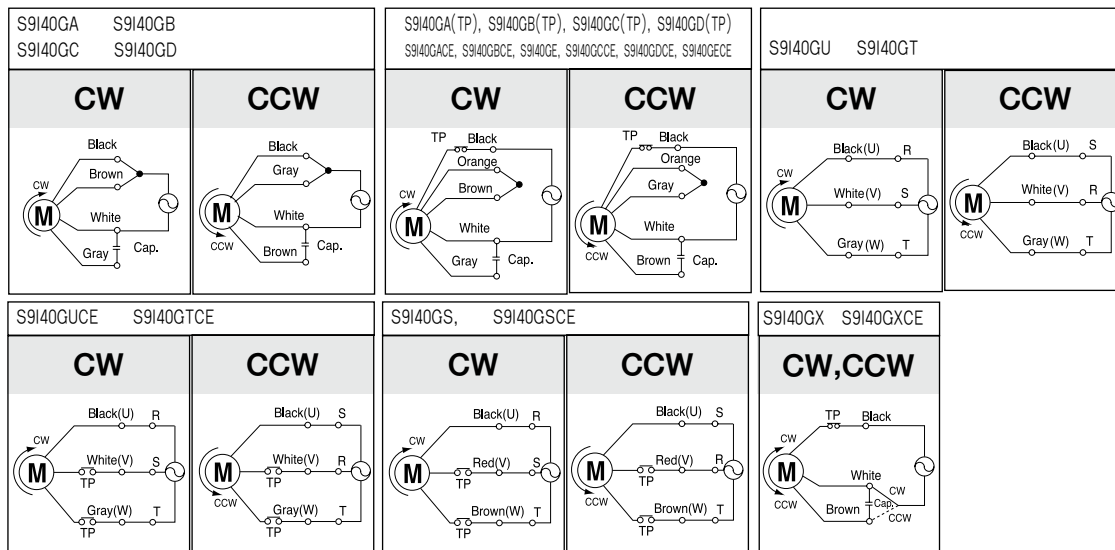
S9I40GA S9I40GB
S9I40GC S9I40GD

CW

Black
Brown
CW
M
White
Gray
Cap.

CCW

Black
Gray
M
White
CCW
Brown
Cap.

S9I40GA(TP), S9I40GB(TP), S9I40GC(TP), S9I40GD(TP)
S9I40GACE, S9I40GBCE, S9I40GE, S9I40GCCE, S9I40GDCE, S9I40GECE

CW

TP
Black
Orange
Brown
CW
M
White
Gray
Cap.

CCW

TP
Black
Orange
Gray
M
White
CCW
Brown
Cap.

S9I40GU S9I40GT

CW

Black(U)
R
CW
M
White(V)
S
Gray (W)
T

CCW

Black(U)
S
M
White(V)
R
CCW
Gray (W)
T

S9I40GUCE S9I40GTCE

CW

Black(U)
R
CW
M
White(V)
TP
S
Gray(W)
TP
T

CCW

Black(U)
S
M
White(V)
TP
R
CCW
Gray(W)
TP
T

S9I40GS, S9I40GSCE

CW

Black(U)
R
CW
M
Red(V)
TP
S
Brown(W)
TP
T

CCW

Black(U)
S
M
Red(V)
TP
R
CCW
Brown(W)
TP
T

S9I40GX S9I40GXCE

CW,CCW

TP
Black
CW
M
White
CW
CCW
Brown
Cap.
CCW